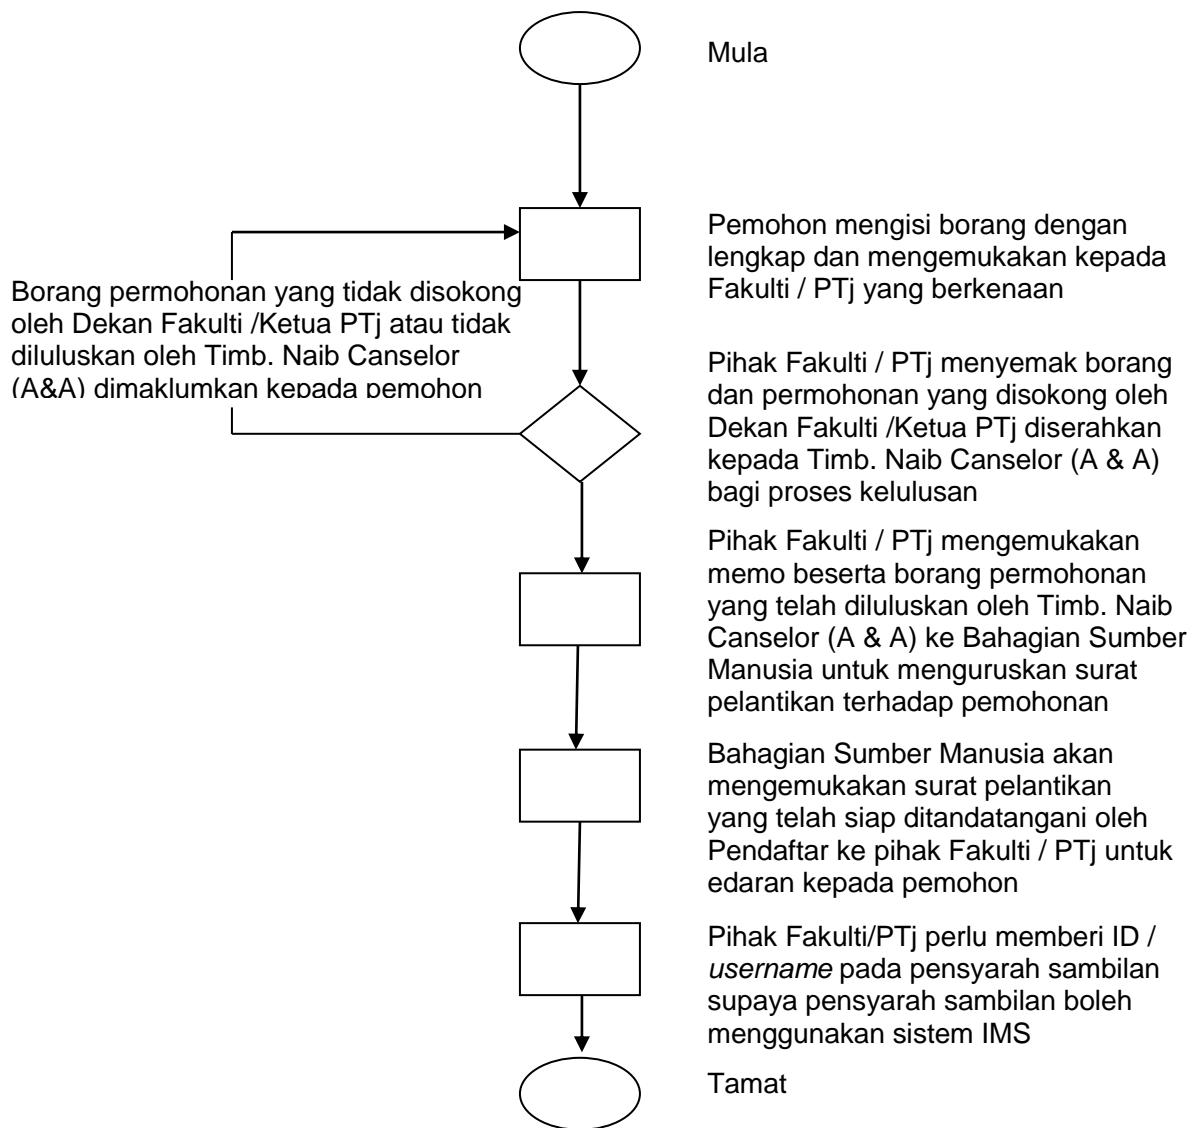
Mula

Pemohon mengisi borang dengan lengkap dan mengemukakan kepada Fakulti / PTj yang berkenaan

Borang permohonan yang tidak disokong oleh Dekan Fakulti /Ketua PTj atau tidak diluluskan oleh Timb. Naib Canselor (A&A) dimaklumkan kepada pemohon

Pihak Fakulti / PTj menyemak borang dan permohonan yang disokong oleh Dekan Fakulti /Ketua PTj diserahkan kepada Timb. Naib Canselor (A & A) bagi proses kelulusan

Pihak Fakulti / PTj mengemukakan memo beserta borang permohonan yang telah diluluskan oleh Timb. Naib Canselor (A & A) ke Bahagian Sumber Manusia untuk menguruskan surat pelantikan terhadap pemohonan

Bahagian Sumber Manusia akan mengemukakan surat pelantikan yang telah siap ditandatangani oleh Pendaftar ke pihak Fakulti / PTj untuk edaran kepada pemohon

Pihak Fakulti/PTj perlu memberi ID / *username* pada pensyarah sambilan supaya pensyarah sambilan boleh menggunakan sistem IMS

Tamat